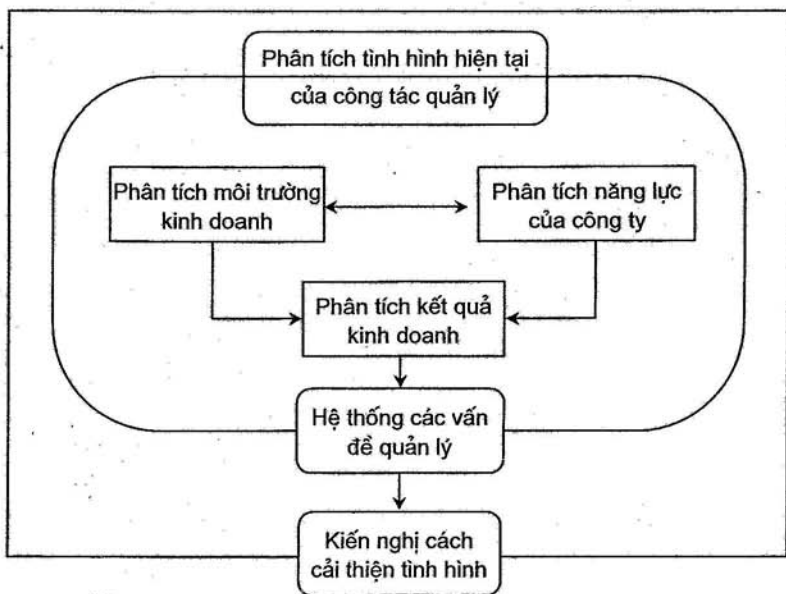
Phân tích tình hình hiện tại của công tác quản lý

Phân tích môi trường kinh doanh

Phân tích năng lực của công ty

Phân tích kết quả kinh doanh

Hệ thống các vấn đề quản lý

Kiến nghị cách cải thiện tình hình